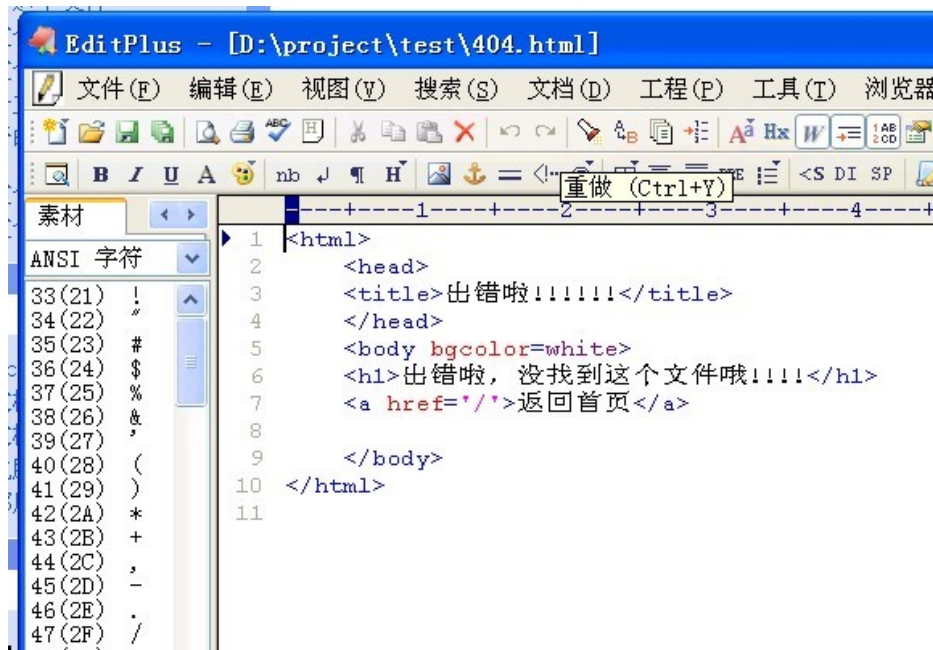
EditPlus - [D:\project\test\404.html]

文件(F) 编辑(E) 视图(V) 搜索(S) 文档(D) 工程(P) 工具(T) 浏览器

B I U A nb ¶ H <S DI SP

重做 (Ctrl+Y)

素材

ANSI 字符

33(21) !
34(22) "
35(23) #
36(24) $
37(25) %
38(26) &
39(27) '
40(28) (
41(29) )
42(2A) *
43(2B) +
44(2C) ,
45(2D) -
46(2E) .
47(2F) /

----+----1----+----2----+----3----+----4----+

1 <html>
2 <head>
3 <title>出错啦!!!!!!</title>
4 </head>
5 <body bgcolor=white>
6 <h1>出错啦，没找到这个文件哦!!!!</h1>
7 <a href='/'>返回首页</a>
8
9 </body>
10 </html>
11